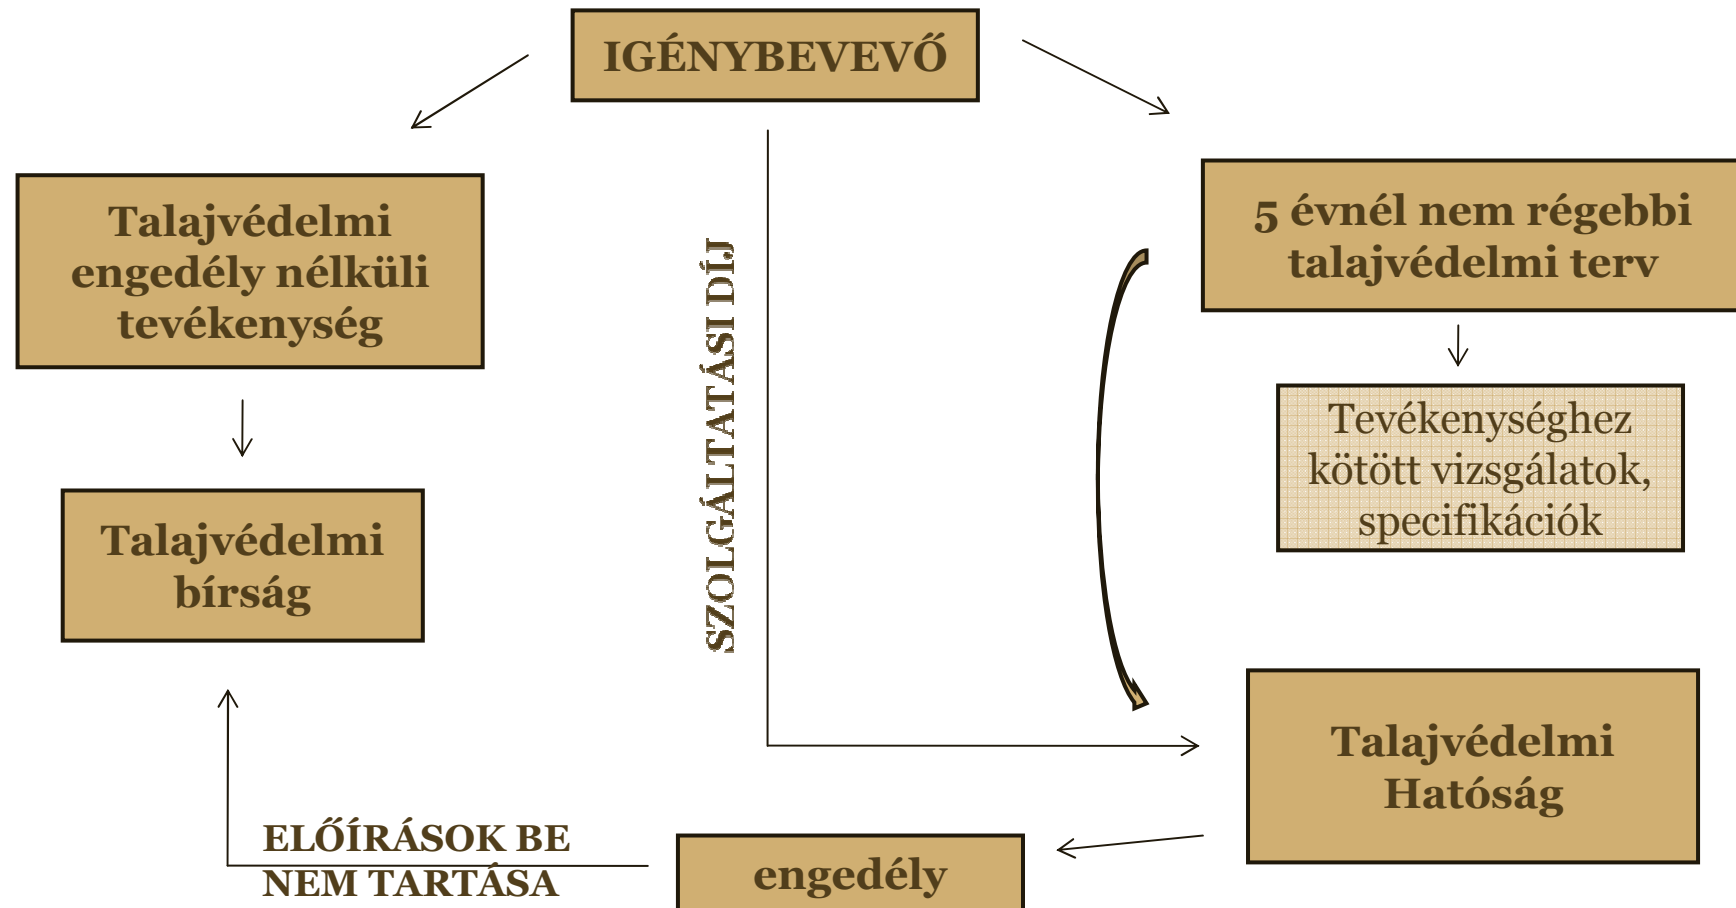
IGÉNYBEVEVŐ

Talajvédelmi engedély nélküli tevékenység

Talajvédelmi bírság

SZOLGÁLTATÁSI DÍJ

5 évnél nem régebbi talajvédelmi terv

Tevékenységhez kötött vizsgálatok, specifikációk

Talajvédelmi Hatóság

ELŐÍRÁSOK BE NEM TARTÁSA

engedély